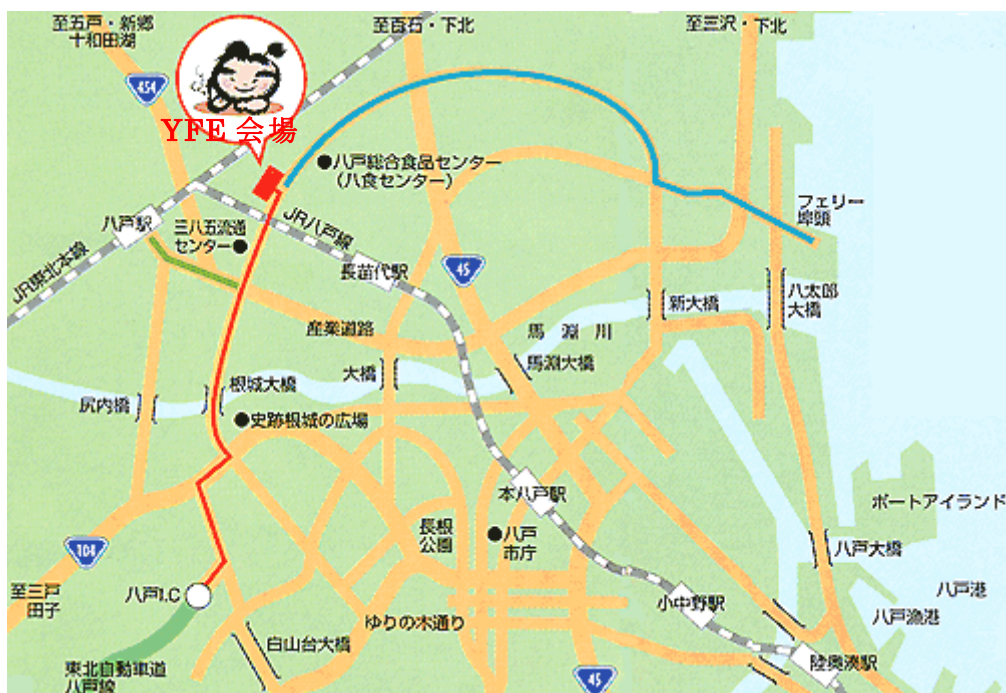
至五戸・新郷
十和田湖

至百石・下北

至三沢・下北

454

YFE 会場

●八戸総合食品センター
（八食センター）

フェリー
埠頭

八戸駅

三八五流通
センター●

JR八戸線

JR東北本線

長苗代駅

45

八太郎
大橋

新大橋

産業道路

馬淵川

馬淵大橋

大橋

根城大橋

尻内橋

●史跡根城の広場

本八戸駅

ポートアイランド

長根
公園

●八戸
市庁

104

八戸大橋

至三戸
田子

八戸I.C

八戸港

小中野駅

八戸漁港

ゆりの木通り

白山台大橋

東北自動車道
八戸線

45

陸奥湊駅